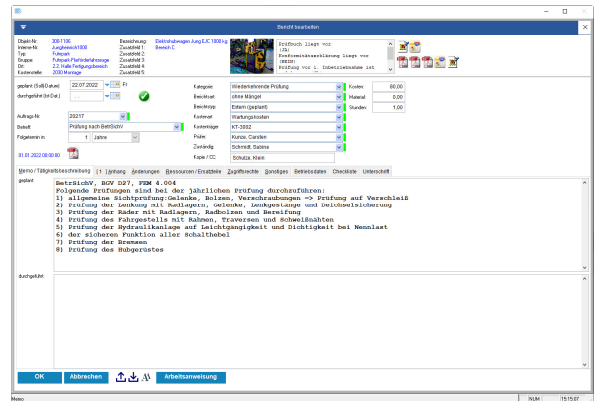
Bericht bearbeiten

Objekt-Nr: 308-1106
Interne-Nr: Jungheinrich1008
Typ: Fuhrpark
Gruppe: Fuhrpark-Flurförderfahrzeuge
Ort: 2.2 Halle Fertigungsbereich
Kostenstelle: 2000 Montage

Bezeichnung: Elektrohubwagen Jung EJC 1008 kg
Zusatzfeld 1: Bereich C
Zusatzfeld 2:
Zusatzfeld 3:
Zusatzfeld 4:
Zusatzfeld 5:

Prüfbuch liegt vor
(JA)
Konformitätserklärung liegt vor
(NEIN)
Prüfung vor 1. Inbetriebnahme ist

geplant (Soll-Datum): 22.07.2022 Fr
durchgeführt (Ist-Dat.):

Auftrags-Nr: 200217
Betreff: Prüfung nach BetrSichV
Folgetermin in: 1 Jahre

01.01.2022 08:00:00

Kategorie: Wiederkehrende Prüfung
Berichtsart: ohne Mängel
Berichtstyp: Extern (geplant)
Kostenart: Wartungskosten
Kostenträger: KT-2002
Prüfer: Kunze, Carsten
Zuständig: Schmidt, Sabine
Kopie / CC: Schulze, Klein

Kosten: 80,00
Material: 0,00
Stunden: 1,00

Memo / Tätigkeitsbeschreibung | (1) Anhang | Änderungen | Ressourcen / Ersatzteile | Zugriffsrechte | Sonstiges | Betriebsdaten | Checkliste | Unterschrift

geplant:
BetrSichV, BGV D27, FEM 4.004
Folgende Prüfungen sind bei der jährlichen Prüfung durchzuführen:
1) allgemeine Sichtprüfung:Gelenke, Bolzen, Verschraubungen => Prüfung auf Verschleiß
2) Prüfung der Lenkung mit Radlagern, Gelenke, Lenkgestänge und Deichselsicherung
3) Prüfung der Räder mit Radlagern, Radbolzen und Bereifung
4) Prüfung des Fahrgestells mit Rahmen, Traversen und Schweißnähten
5) Prüfung der Hydraulikanlage auf Leichtgängigkeit und Dichtigkeit bei Nennlast
6) der sicheren Funktion aller Schalthebel
7) Prüfung der Bremsen
8) Prüfung des Hubgerüstes

durchgeführt:

OK | Abbrechen | Arbeitsanweisung

Memo | NUM | 15:15:07